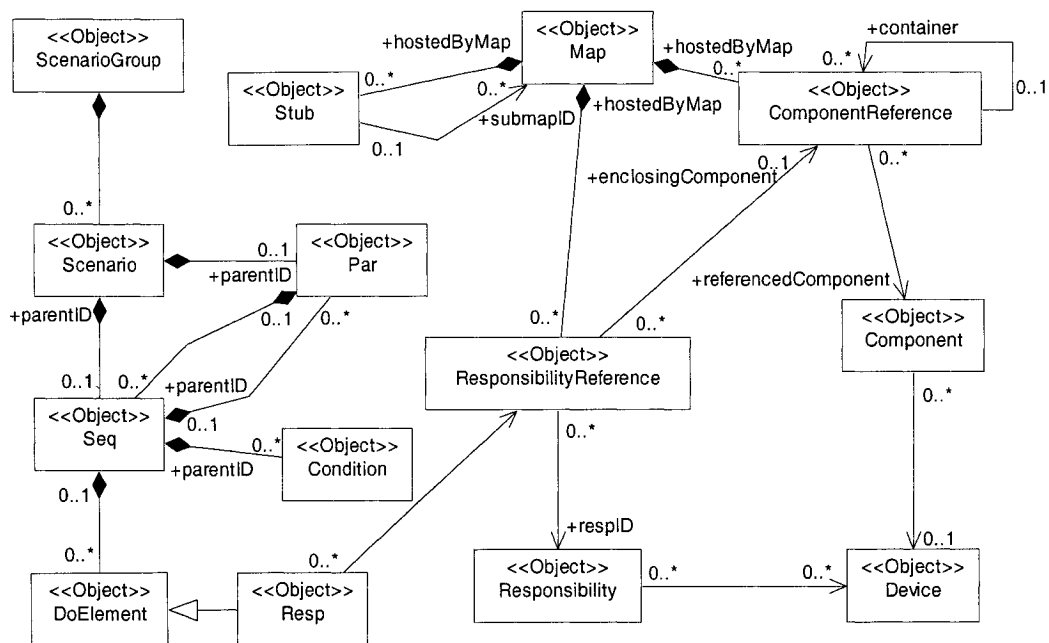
<<Object>>
ScenarioGroup

+hostedByMap
<<Object>>
Map
+hostedByMap
+container

<<Object>>
Stub
0..*
0..*
+submapID
0..1
+hostedByMap
0..*
<<Object>>
ComponentReference
0..*
0..1

+enclosingComponent
0..1
0..*

0..*
<<Object>>
Scenario
0..1
+parentID
<<Object>>
Par

+referencedComponent

+parentID
0..1
0..*
0..*
0..*
<<Object>>
Component

0..1
0..*
+parentID
<<Object>>
ResponsibilityReference

<<Object>>
Seq
0..1
0..*
<<Object>>
Condition
+parentID
0..*
0..*

0..1
+respID

0..*
0..*
<<Object>>
Responsibility
0..*
0..*
0..1
<<Object>>
Device

<<Object>>
DoElement
<<Object>>
Resp